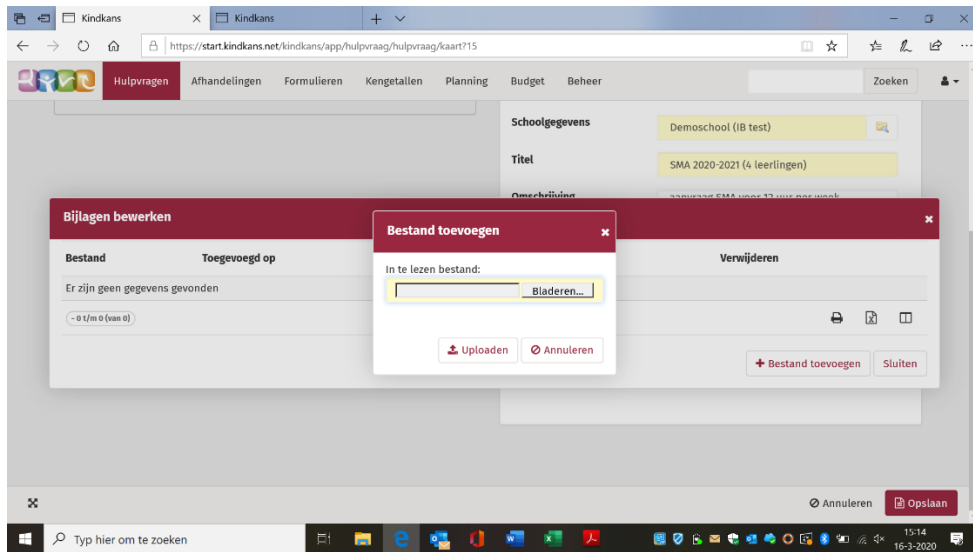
Kindkans
Kindkans
https://start.kindkans.net/kindkans/app/hulpvraag/hulpvraag/kaart?15

Hulpvragen Afhandelingen Formulieren Kengetallen Planning Budget Beheer Zoeken

Schoolgegevens Demoschool (IB test)
Titel SMA 2020-2021 (4 leerlingen)
Omschrijving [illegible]

Bijlagen bewerken
Bestand Toegevoegd op Verwijderen
Er zijn geen gegevens gevonden
- 0 t/m 0 (van 0)
Bestand toevoegen
Sluiten

Bestand toevoegen
In te lezen bestand:
Bladeren...
Uploaden
Annuleren

Annuleren
Opslaan

Typ hier om te zoeken
15:14
16-3-2020